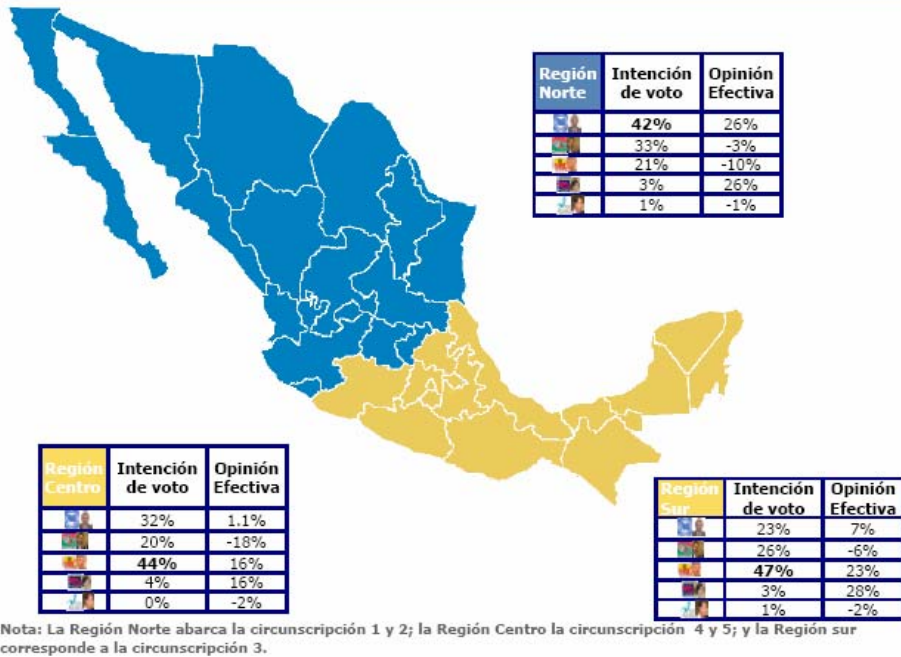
| Región Norte | Intención de voto | Opinión Efectiva |
|---|---|---|
| | **42%** | 26% |
| | 33% | -3% |
| | 21% | -10% |
| | 3% | 26% |
| | 1% | -1% |

| Región Centro | Intención de voto | Opinión Efectiva |
|---|---|---|
| | 32% | 1.1% |
| | 20% | -18% |
| | **44%** | 16% |
| | 4% | 16% |
| | 0% | -2% |

| Región Sur | Intención de voto | Opinión Efectiva |
|---|---|---|
| | 23% | 7% |
| | 26% | -6% |
| | **47%** | 23% |
| | 3% | 28% |
| | 1% | -2% |

Nota: La Región Norte abarca la circunscripción 1 y 2; la Región Centro la circunscripción 4 y 5; y la Región sur corresponde a la circunscripción 3.